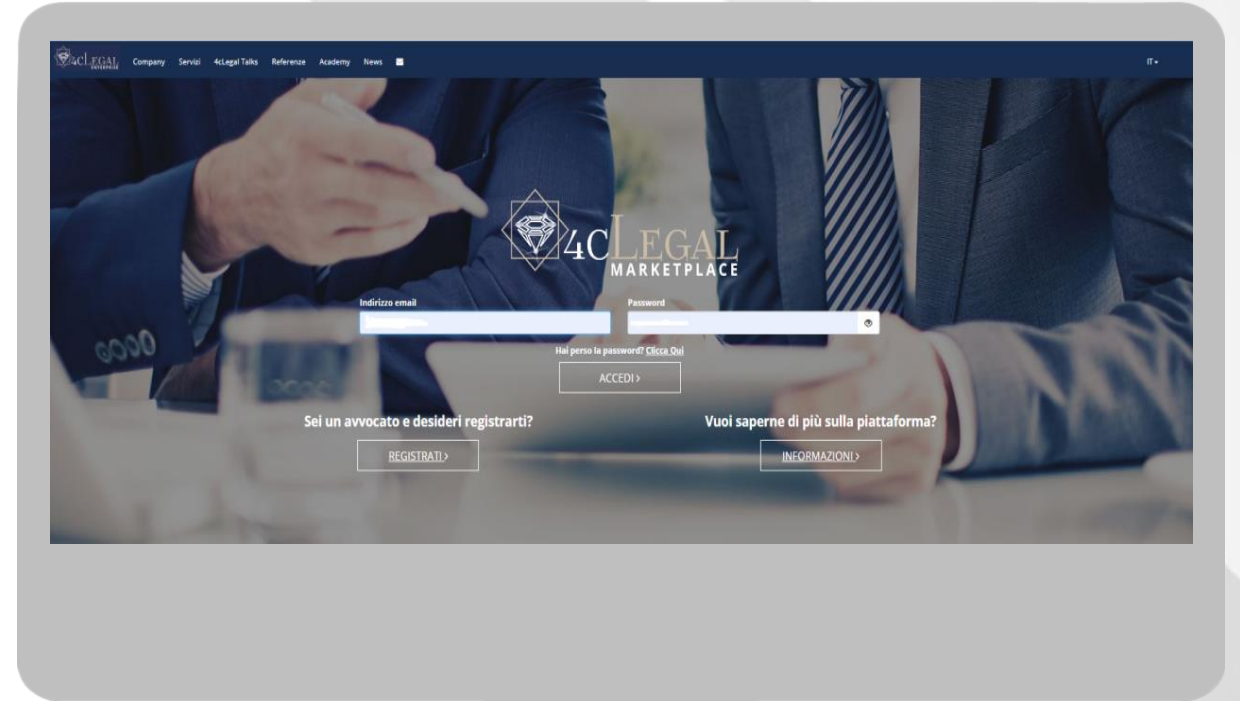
4cLEGAL ENTERPRISE Company Servizi 4cLegal Talks Referenze Academy News

IT

4CLEGAL MARKETPLACE

Indirizzo email

Password

Hai perso la password? Clicca Qui

ACCEDI ›

Sei un avvocato e desideri registrarti?

REGISTRATI ›

Vuoi saperne di più sulla piattaforma?

INFORMAZIONI ›